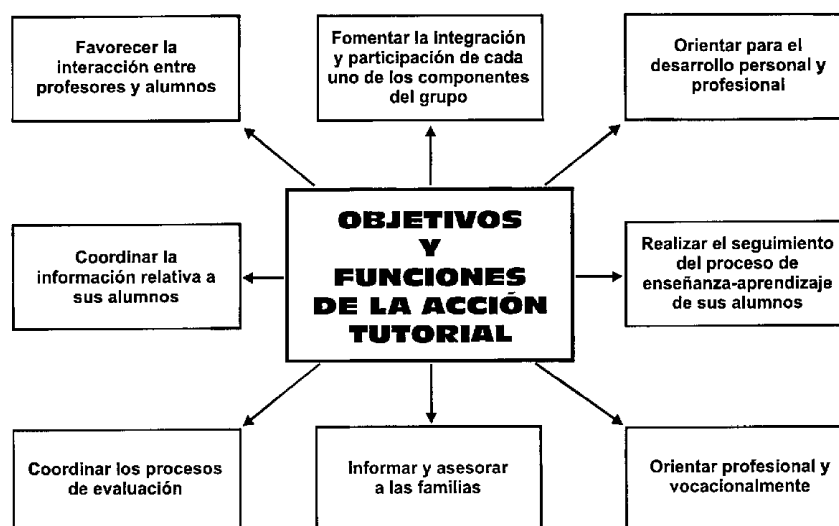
Favorecer la interacción entre profesores y alumnos

Fomentar la integración y participación de cada uno de los componentes del grupo

Orientar para el desarrollo personal y profesional

Coordinar la información relativa a sus alumnos

OBJETIVOS Y FUNCIONES DE LA ACCIÓN TUTORIAL

Realizar el seguimiento del proceso de enseñanza-aprendizaje de sus alumnos

Coordinar los procesos de evaluación

Informar y asesorar a las familias

Orientar profesional y vocacionalmente